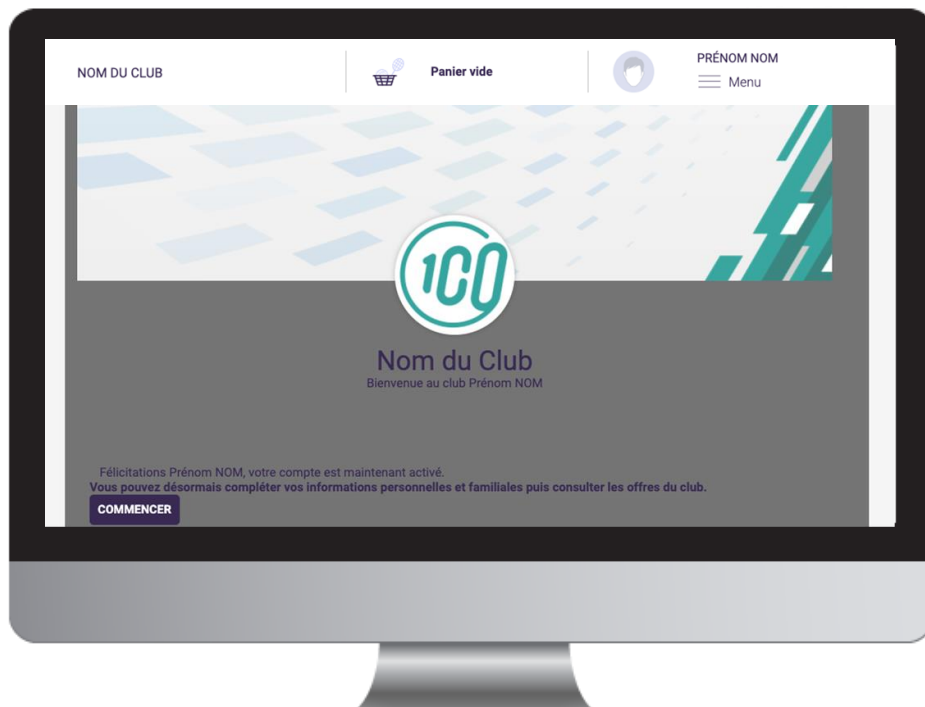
NOM DU CLUB

Panier vide

PRÉNOM NOM
Menu

100

Nom du Club
Bienvenue au club Prénom NOM

Félicitations Prénom NOM, votre compte est maintenant activé.
Vous pouvez désormais compléter vos informations personnelles et familiales puis consulter les offres du club.

COMMENCER